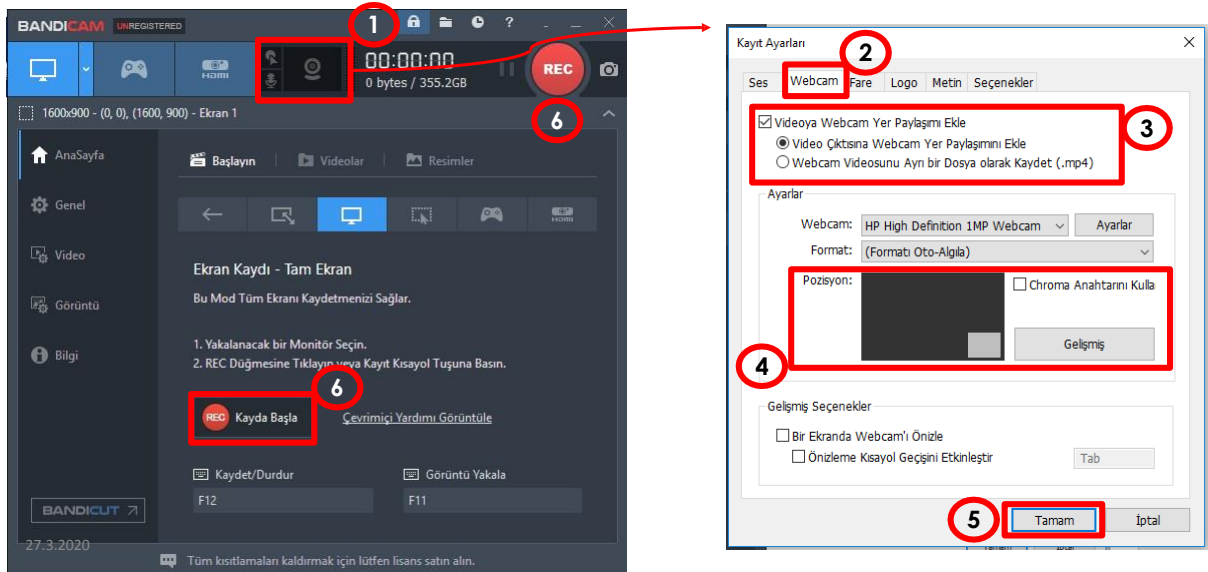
BANDICAM UNREGISTERED

1

HDMI

00:00:00
0 bytes / 355.2GB

REC

6

1600x900 - (0, 0), (1600, 900) - Ekran 1

AnaSayfa
Genel
Video
Görüntü
Bilgi

Başlayın
Videolar
Resimler

HDMI

Ekran Kaydı - Tam Ekran

Bu Mod Tüm Ekranı Kaydetmenizi Sağlar.

1. Yakalanacak bir Monitör Seçin.
2. REC Düğmesine Tıklayın veya Kayıt Kısayol Tuşuna Basın.

6

REC Kayda Başla

Çevrimiçi Yardımı Görüntüle

Kaydet/Durdur
F12

Görüntü Yakala
F11

BANDICUT

27.3.2020

Tüm kısıtlamaları kaldırmak için lütfen lisans satın alın.

Kayıt Ayarları

2

Ses | Webcam | Fare | Logo | Metin | Seçenekler

Videoya Webcam Yer Paylaşımı Ekle
Video Çıktısına Webcam Yer Paylaşımını Ekle
Webcam Videosunu Ayrı bir Dosya olarak Kaydet (.mp4)

3

Ayarlar

Webcam: HP High Definition 1MP Webcam
Ayarlar
Format: (Formatı Oto-Algıla)

Pozisyon:
Chroma Anahtarını Kulla
Gelişmiş

4

Gelişmiş Seçenekler

Bir Ekranda Webcam'ı Önizle
Önizleme Kısayol Geçişini Etkinleştir
Tab

5

Tamam
İptal